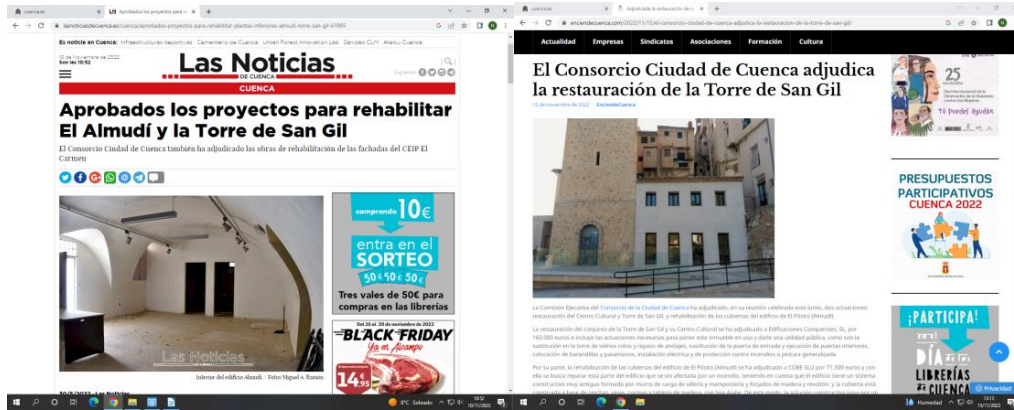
cuencanos | Aprobados los proyectos para r... | +

lasnoticiasdecuenca.es/cuenca/aprobados-proyectos-para-rehabilitar-plantas-inferiores-almudi-torre-san-gil-61905

Es noticia en Cuenca: Infraestructuras deportivas  Cementerio de Cuenca  Urban Forest Innovation Lab  Sanidad CLM  Alaiqu Cuenca

10 de Noviembre de 2022
Son las 10:52

Las Noticias
DE CUENCA

Síguenos

CUENCA

Aprobados los proyectos para rehabilitar El Almudí y la Torre de San Gil

El Consorcio Ciudad de Cuenca también ha adjudicado las obras de rehabilitación de las fachadas del CEIP El Carmen

Las Noticias

Interior del edificio Almudí. · Fotos: Miguel A. Román

comprando 10€
entra en el SORTEO
50€ 50€ 50€
Tres vales de 50€ para compras en las librerías

Del 20 al 28 de noviembre de 2022
BLACK FRIDAY
14%

8°C Soleado 10:52 10/11/2022

cuencanos | Adjudicada la restauración de la T... | +

enciendecuenca.com/2022/11/15/el-consorcio-ciudad-de-cuenca-adjudica-la-restauracion-de-la-torre-de-san-gil/

Actualidad  Empresas  Sindicatos  Asociaciones  Formación  Cultura

El Consorcio Ciudad de Cuenca adjudica la restauración de la Torre de San Gil

15 de noviembre de 2022 | EnciendeCuenca

La Comisión Ejecutiva del Consorcio de la Ciudad de Cuenca ha adjudicado, en su reunión celebrada este lunes, dos actuaciones: restauración del Centro Cultural y Torre de San Gil, y rehabilitación de las cubiertas del edificio de El Pósito (Almudí).

La restauración del conjunto de la Torre de San Gil y su Centro Cultural se ha adjudicado a Edificaciones Conquenses, SL, por 160.000 euros e incluye las actuaciones necesarias para poner este inmueble en uso y darle una utilidad pública, como son la sustitución en la torre de vidrios rotos y repaso de anclajes, sustitución de la puerta de entrada y ejecución de puertas interiores, colocación de barandillas y pasamanos, instalación eléctrica y de protección contra incendios o pintura generalizada.

Por su parte, la rehabilitación de las cubiertas del edificio de El Pósito (Almudí) se ha adjudicado a COBE SLU por 71.300 euros y con ella se busca reparar esta parte del edificio que se vio afectada por un incendio, teniendo en cuenta que el edificio tiene un sistema constructivo muy antiguo formado por muros de carga de sillería y mampostería y forjados de madera y revoltón, y la cubierta está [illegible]

25
TÚ PUEDES AYUDAR

PRESUPUESTOS PARTICIPATIVOS
CUENCA 2022

¡PARTICIPA!
DÍA de las LIBRERÍAS de CUENCA

Privacidad

Humedad 13:13 15/11/2022